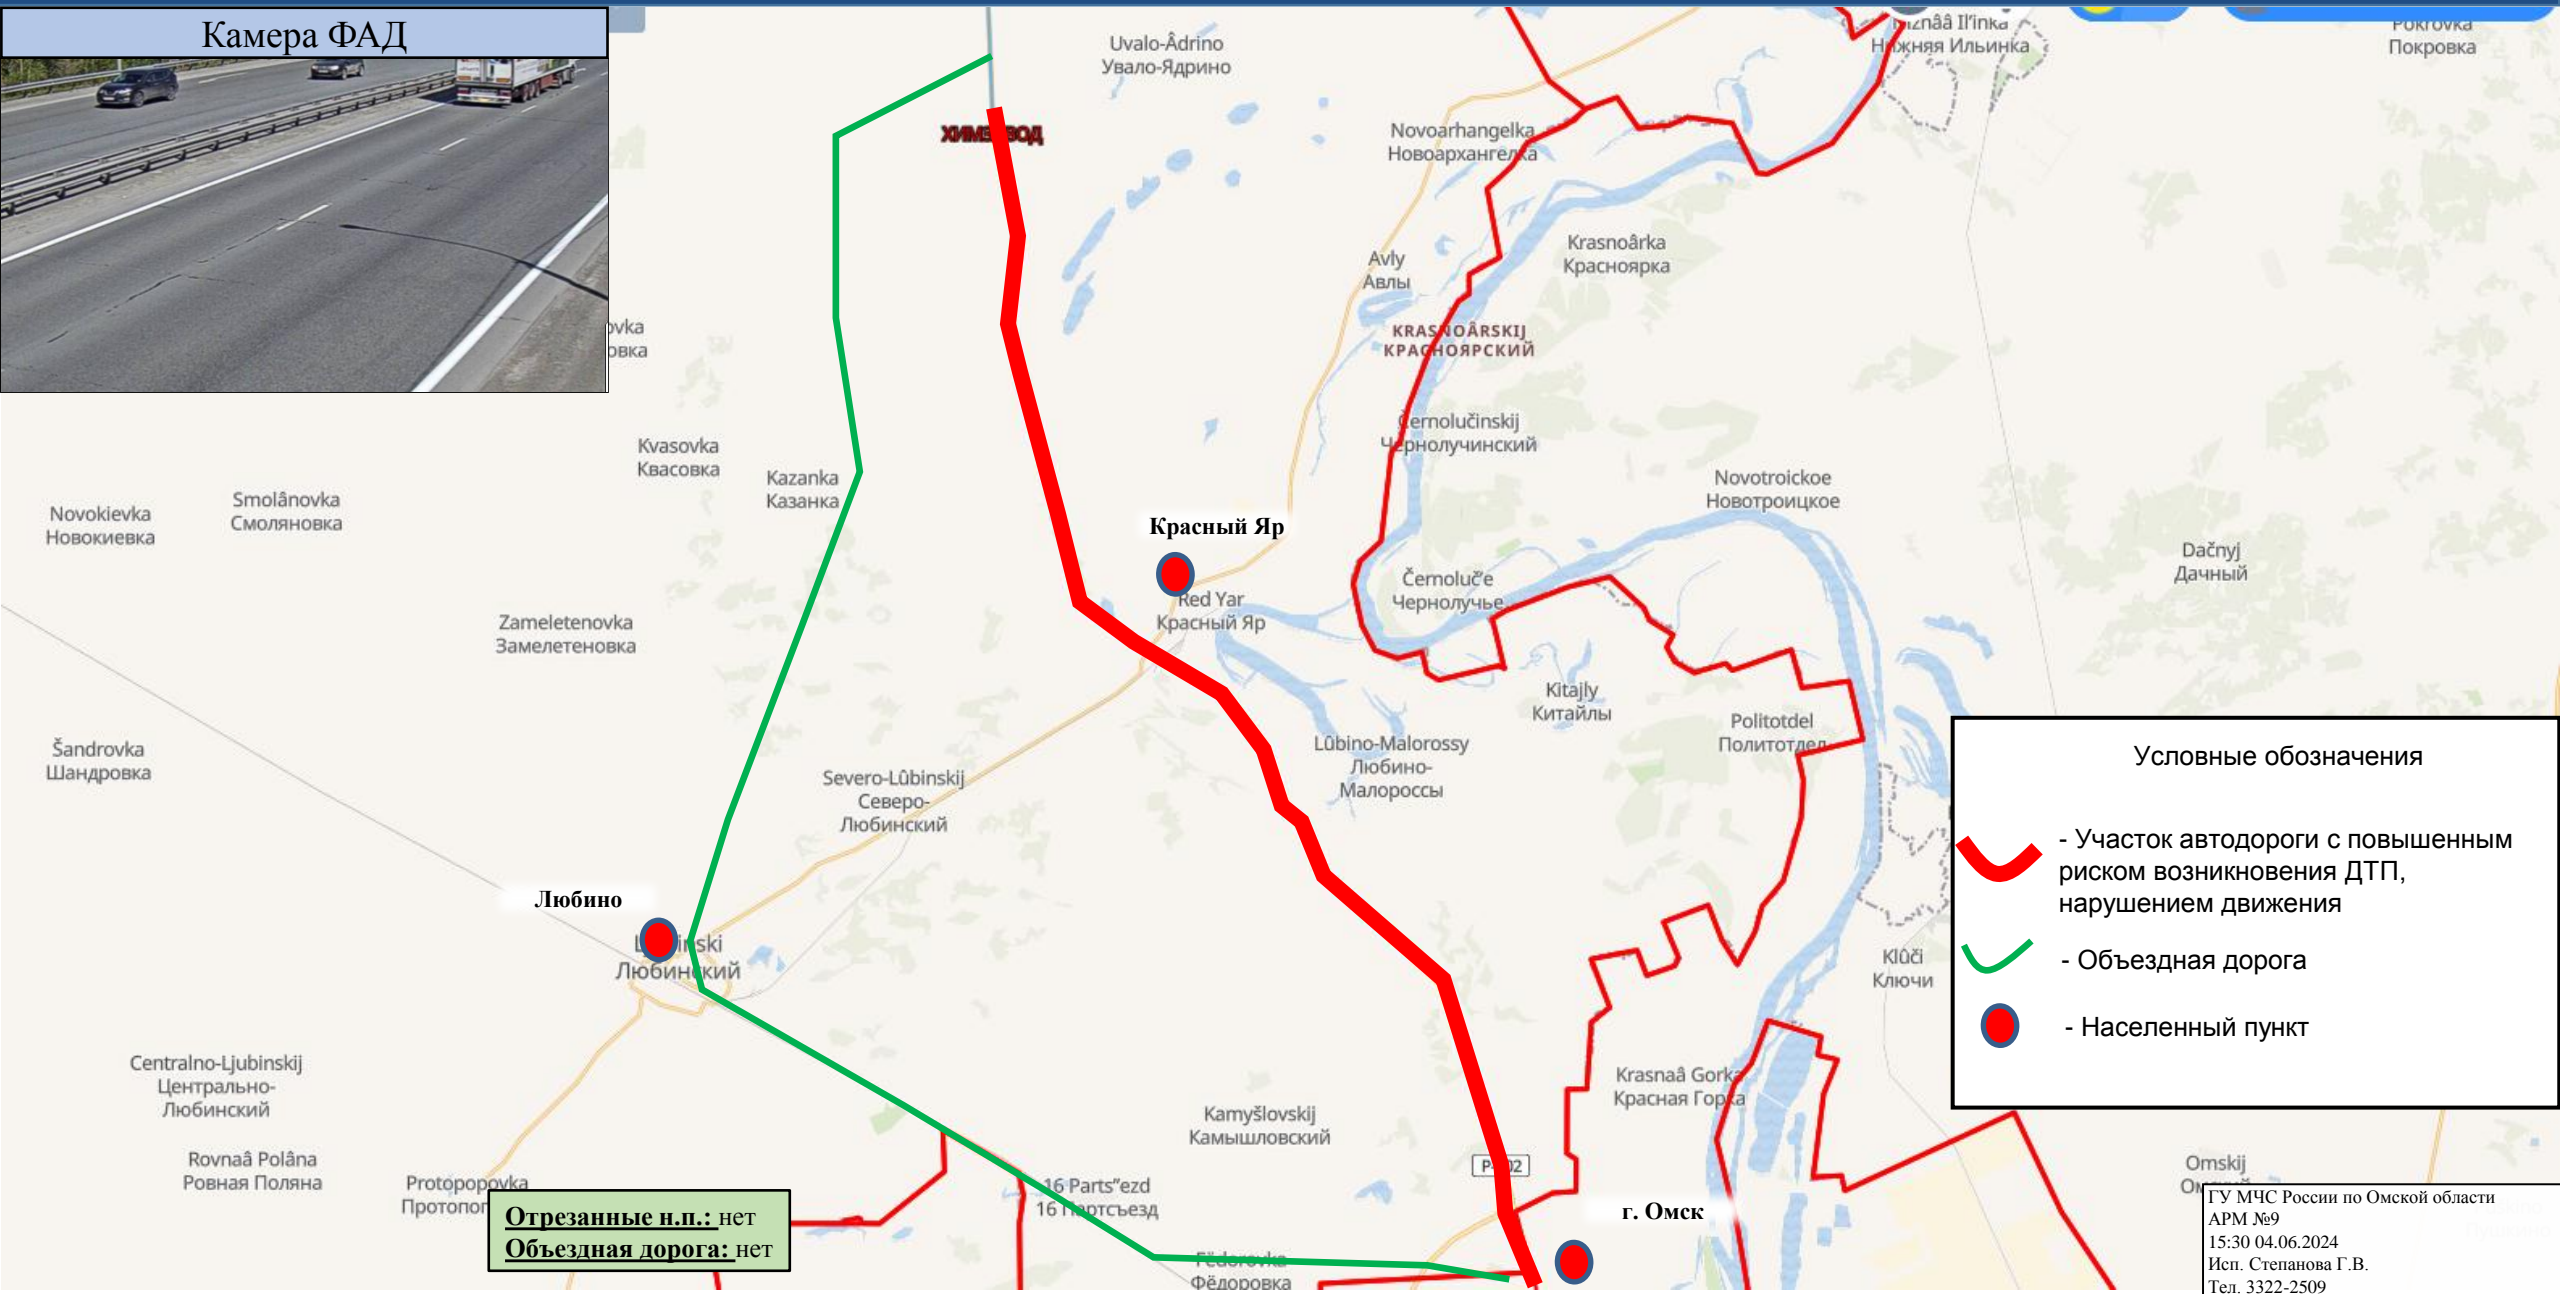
Камера ФАД

Uvalo-Âdrino
Увало-Ядрино

ХИМЗАВОД

Nižnââ Il'inka
Нижняя Ильинка

Pokrovka
Покровка

Novoarhangelka
Новоархангелка

Krasnoârka
Красноярка

Avly
Авлы

KRASNOÂRSKIJ
КРАСНОЯРСКИЙ

Černolučinskij
Чернолучинский

vka
вка

Kvasovka
Квасовка

Kazanka
Казанка

Smolânovka
Смоляновка

Novokievka
Новокиевка

Красный Яр

Red Yar
Красный Яр

Černoluč'e
Чернолучье

Novotroickoe
Новотроицкое

Dačnyj
Дачный

Zameletenovka
Замелетеновка

Kitajly
Китайлы

Politotdel
Политотдел

Šandrovka
Шандровка

Lûbino-Malorossy
Любино-Малороссы

Severo-Lûbinskij
Северо-Любинский

Любино

Lûbinski
Любинский

Условные обозначения

- Участок автодороги с повышенным риском возникновения ДТП, нарушением движения

- Объездная дорога

- Населенный пункт

Klûči
Ключи

Krasnaâ Gorka
Красная Горка

Centralno-Ljubinskij
Центрально-Любинский

Kamyšlovskij
Камышловский

Rovnaâ Polâna
Ровная Поляна

Protopopovka
Протопоп

16 Parts"ezd
16 Партсъезд

Р-402

Omskij
Ом

Отрезанные н.п.: нет
Объездная дорога: нет

г. Омск

Fëdorovka
Фёдоровка

ГУ МЧС России по Омской области
АРМ №9
15:30 04.06.2024
Исп. Степанова Г.В.
Тел. 3322-2509